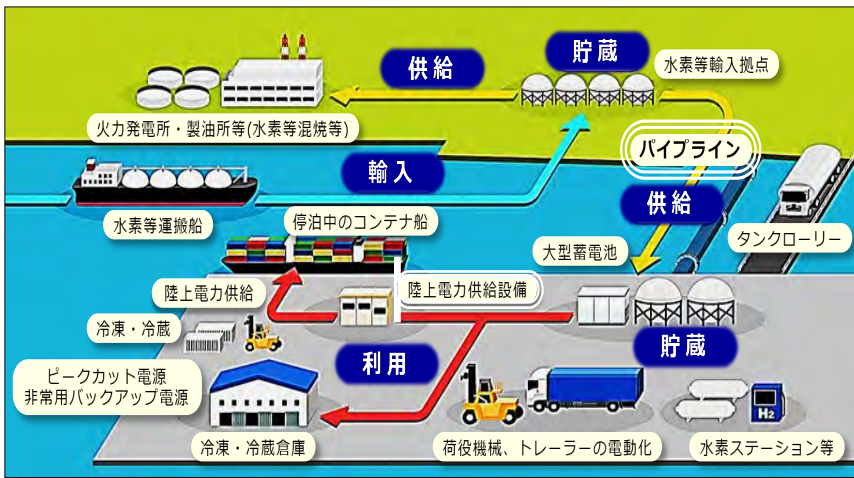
供給

貯蔵

水素等輸入拠点

火力発電所・製油所等(水素等混焼等)

パイプライン

輸入

供給

水素等運搬船

停泊中のコンテナ船

大型蓄電池

タンクローリー

陸上電力供給

陸上電力供給設備

冷凍・冷蔵

貯蔵

利用

ピークカット電源
非常用バックアップ電源

冷凍・冷蔵倉庫

荷役機械、トレーラーの電動化

水素ステーション等

$H_2$